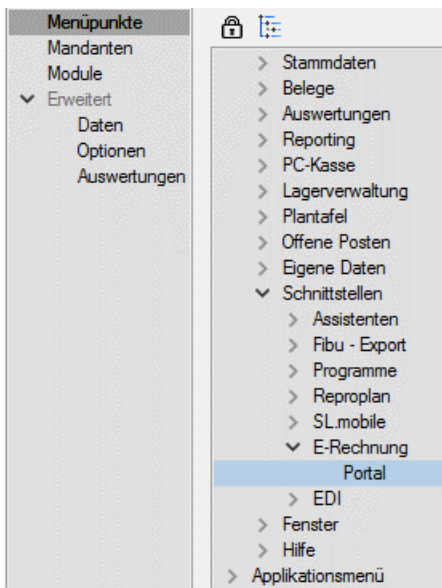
Menüpunkte
Mandanten
Module
Erweitert
Daten
Optionen
Auswertungen

Stammdaten
Belege
Auswertungen
Reporting
PC-Kasse
Lagerverwaltung
Plantafel
Offene Posten
Eigene Daten
Schnittstellen
Assistenten
Fibu - Export
Programme
Reproplan
SL.mobile
E-Rechnung
Portal
EDI
Fenster
Hilfe
Applikationsmenü